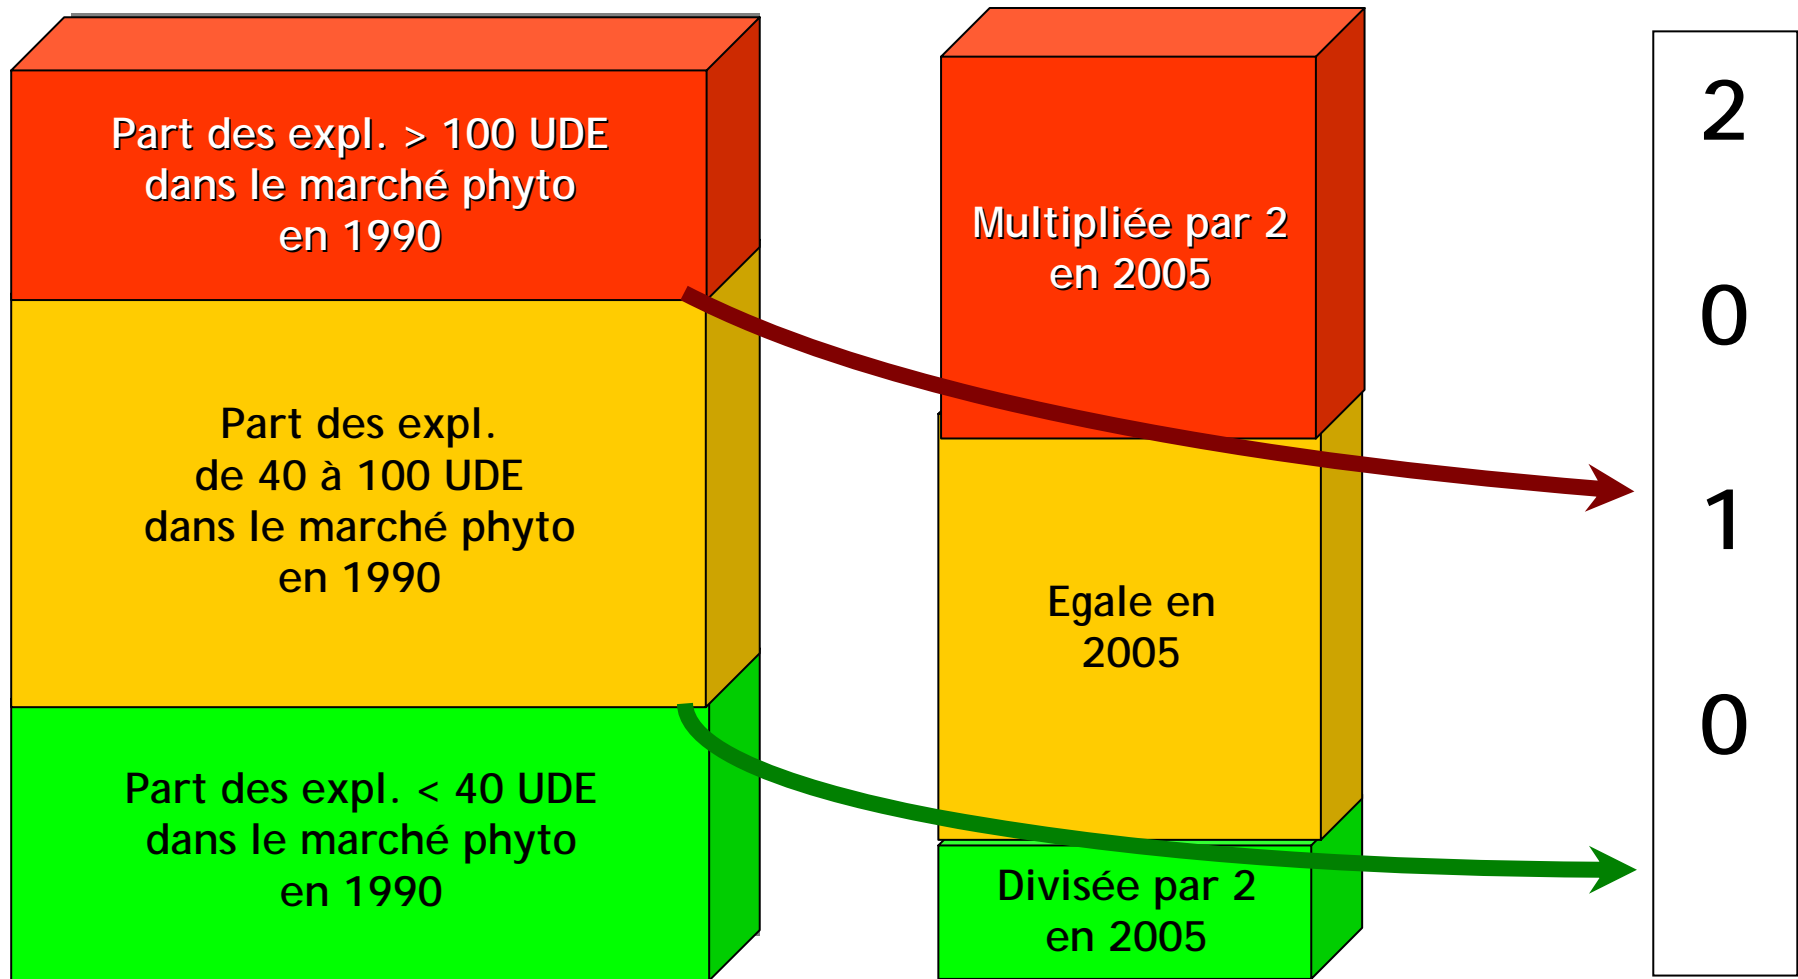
Part des expl. > 100 UDE dans le marché phyto en 1990

Part des expl. de 40 à 100 UDE dans le marché phyto en 1990

Part des expl. < 40 UDE dans le marché phyto en 1990

Multipliée par 2 en 2005

Egale en 2005

Divisée par 2 en 2005

2
0
1
0